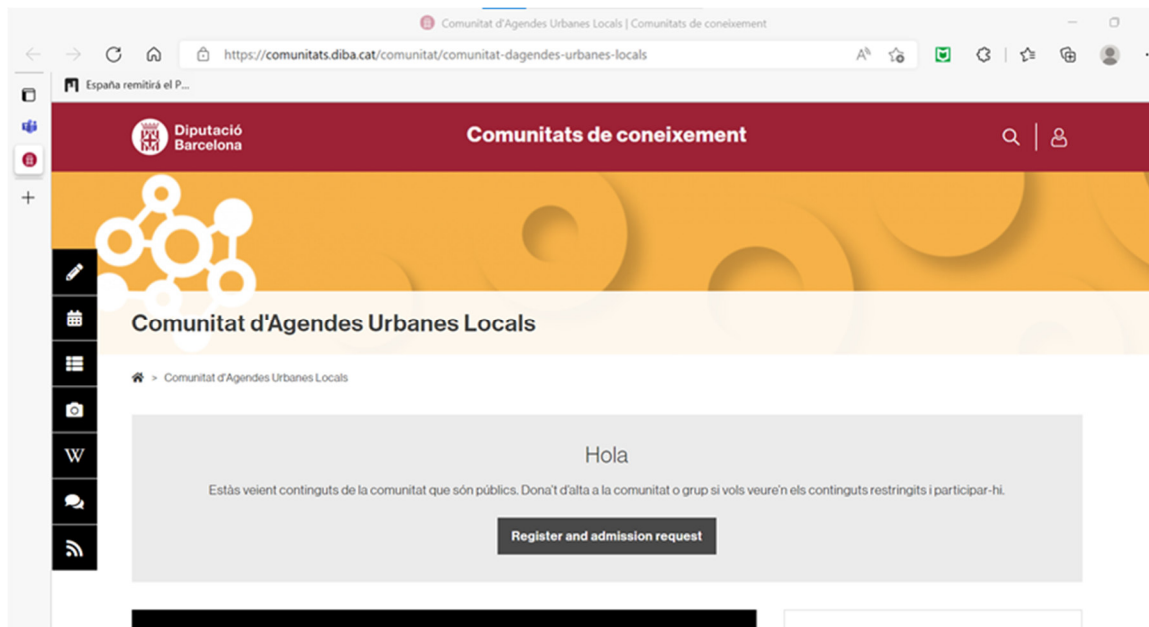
Comunitat d'Agendes Urbanes Locals | Comunitats de coneixement

https://comunitats.diba.cat/comunitat/comunitat-dagendes-urbanes-locals

España remitirá el P...

Diputació Barcelona

Comunitats de coneixement

W

Comunitat d'Agendes Urbanes Locals

> Comunitat d'Agendes Urbanes Locals

Hola

Estàs veient continguts de la comunitat que són públics. Dona't d'alta a la comunitat o grup si vols veure'n els continguts restringits i participar-hi.

Register and admission request